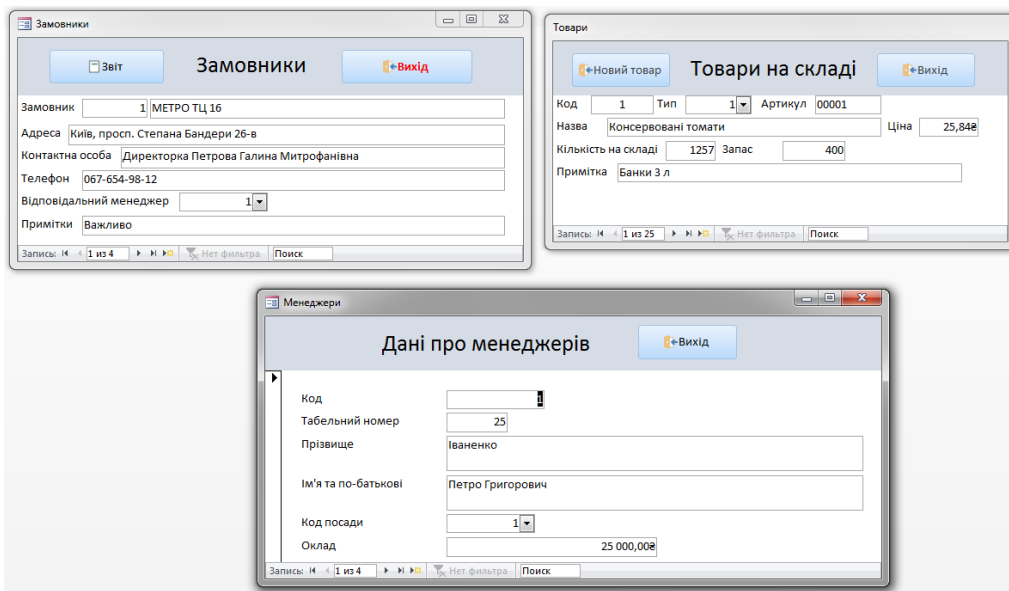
Замовники

Звіт

Замовники

Вихід

Замовник 1 МЕТРО ТЦ 16

Адреса Київ, просп. Степана Бандери 26-в

Контактна особа Директорка Петрова Галина Митрофанівна

Телефон 067-654-98-12

Відповідальний менеджер 1

Примітки Важливо

Запись: 1 из 4 Нет фильтра Поиск

Товари

Новий товар

Товари на складі

Вихід

Код 1 Тип 1 Артикул 00001

Назва Консервовані томати Ціна 25,84₴

Кількість на складі 1257 Запас 400

Примітка Банки 3 л

Запись: 1 из 25 Нет фильтра Поиск

Менеджери

Дані про менеджерів

Вихід

Код 1

Табельний номер 25

Прізвище Іваненко

Ім'я та по-батькові Петро Григорович

Код посади 1

Оклад 25 000,00₴

Запись: 1 из 4 Нет фильтра Поиск